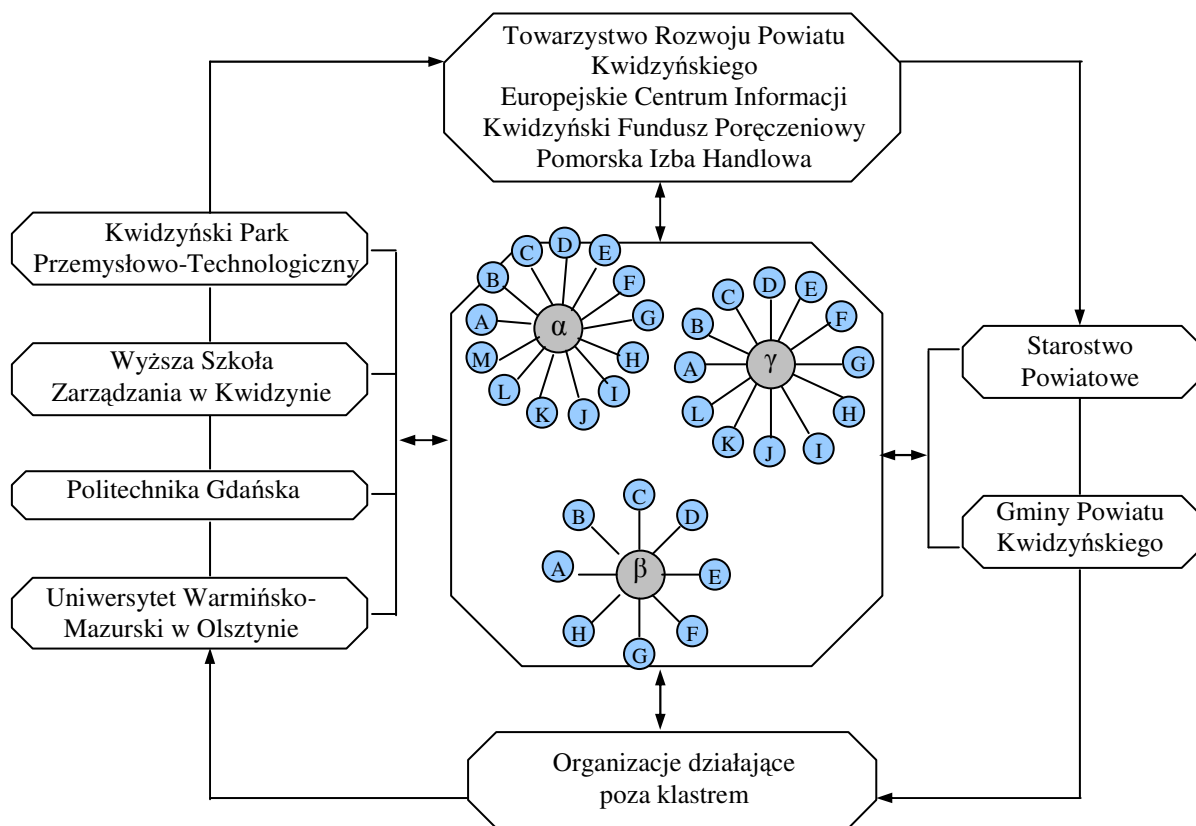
Towarzystwo Rozwoju Powiatu Kwidzyńskiego
Europejskie Centrum Informacji
Kwidzyński Fundusz Poręczeniowy
Pomorska Izba Handlowa

Kwidzyński Park Przemysłowo-Technologiczny

Wyższa Szkoła Zarządzania w Kwidzynie

Politechnika Gdańska

Uniwersytet Warmińsko-Mazurski w Olsztynie

$\alpha$
A B C D E F G H I J K L M

$\gamma$
A B C D E F G H I J K L

$\beta$
A B C D E F G H

Starostwo Powiatowe

Gminy Powiatu Kwidzyńskiego

Organizacje działające poza klastrem